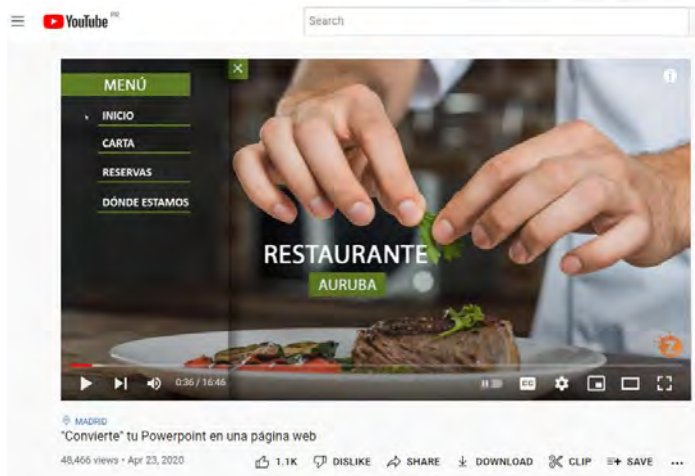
YouTube PE

Search

MENÚ

INICIO

CARTA

RESERVAS

DÓNDE ESTAMOS

RESTAURANTE

AURUBA

0:36 / 16:46

MADRID

"Convierte" tu Powerpoint en una página web

48,466 views • Apr 23, 2020

1.1K DISLIKE SHARE DOWNLOAD CLIP SAVE ...